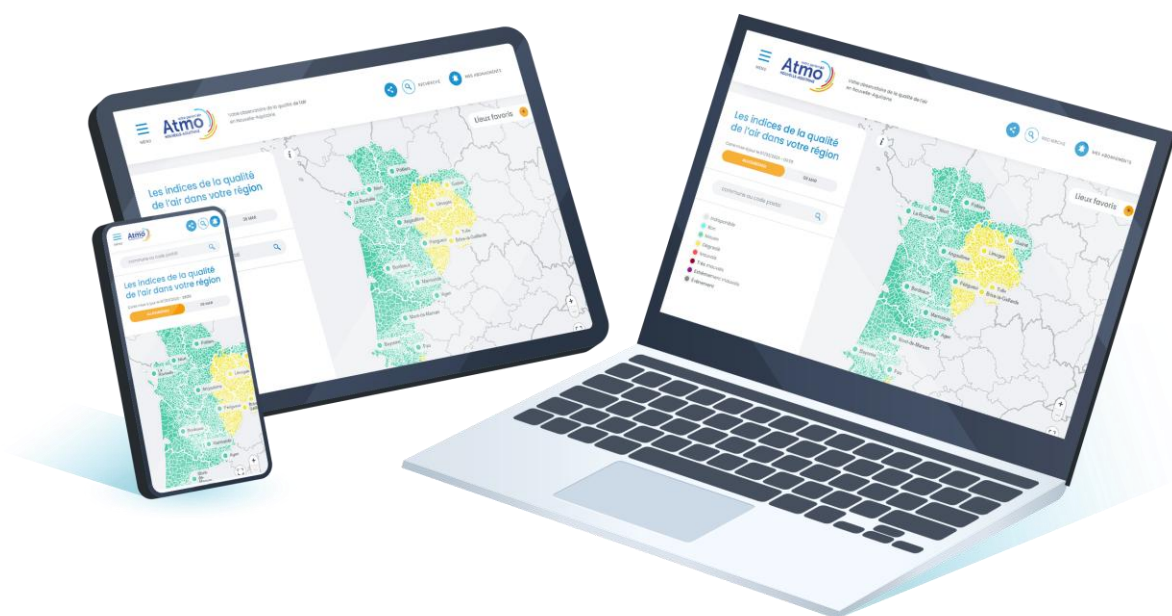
MENU
Atmo
NOUVELLE-AQUITAINE
Votre observatoire de la qualité de l'air en Nouvelle-Aquitaine
RECHERCHE
MES ABONNEMENTS
Lieux favoris
Les indices de la qualité de l'air dans votre région
AUJOURD'HUI
DEMAIN
Commune ou code postal
Indisponible
Bon
Moyen
Dégradé
Mauvais
Très mauvais
Extrêmement mauvais
Événement
Poitiers
Niort
La Rochelle
Angoulême
Limoges
Guéret
Tulle
Brive-la-Gaillarde
Périgueux
Bordeaux
Marmande
Agen
Mont-de-Marsan
Dax
Pau
Bayonne